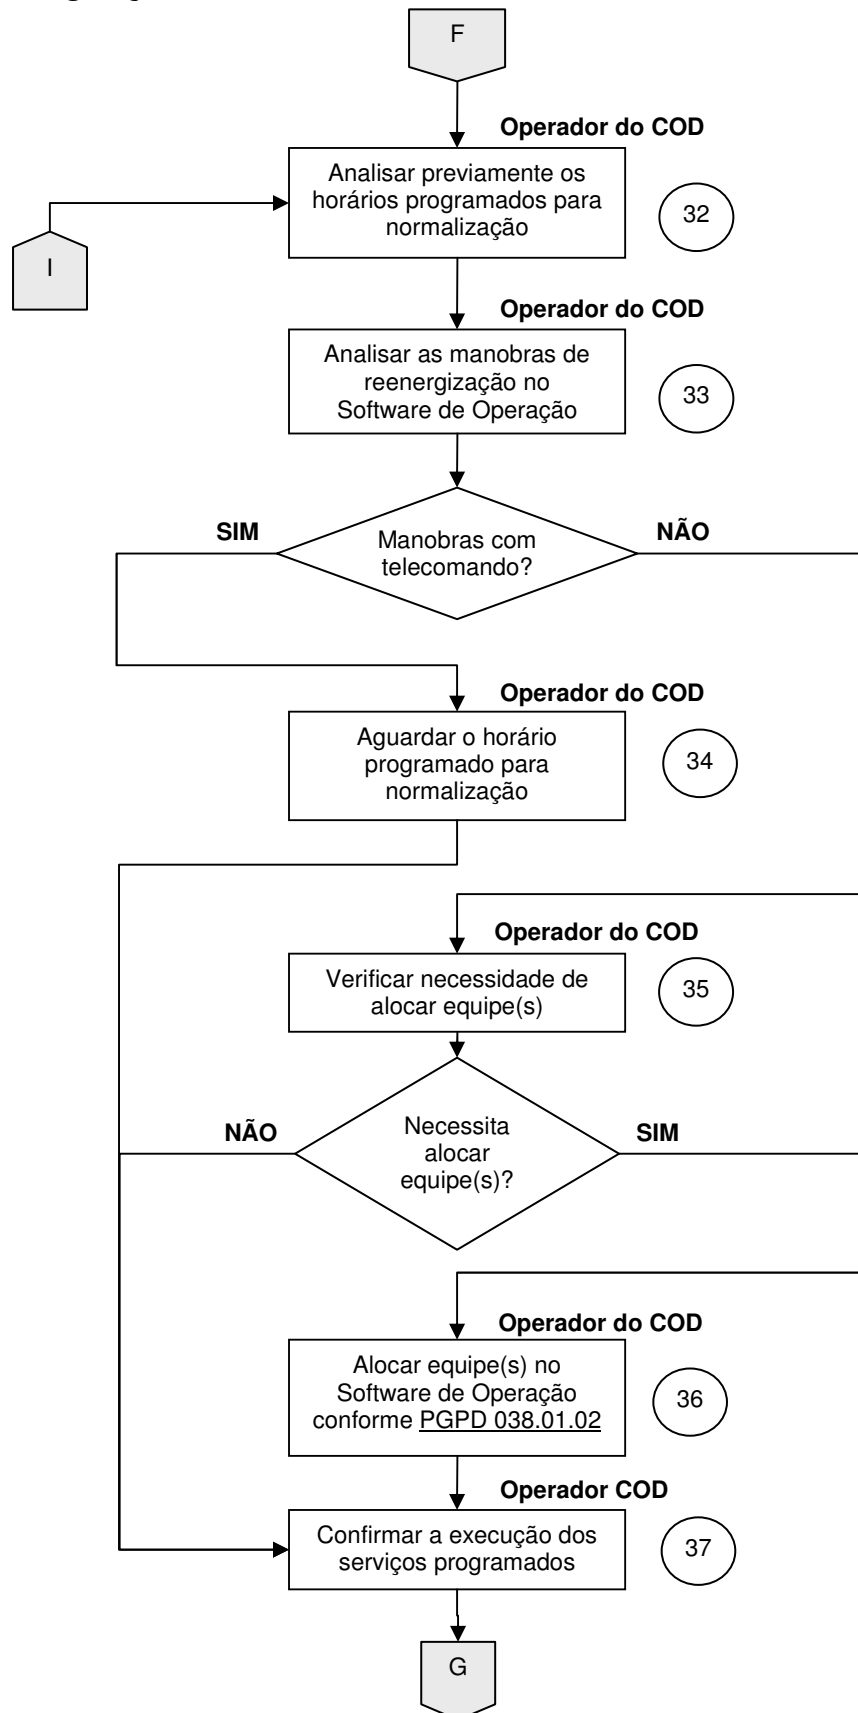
F

Operador do COD

Analisar previamente os horários programados para normalização

32

I

Operador do COD

Analisar as manobras de reenergização no Software de Operação

33

SIM

Manobras com telecomando?

NÃO

Operador do COD

Aguardar o horário programado para normalização

34

Operador do COD

Verificar necessidade de alocar equipe(s)

35

NÃO

Necessita alocar equipe(s)?

SIM

Operador do COD

Alocar equipe(s) no Software de Operação conforme PGPD 038.01.02

36

Operador COD

Confirmar a execução dos serviços programados

37

G